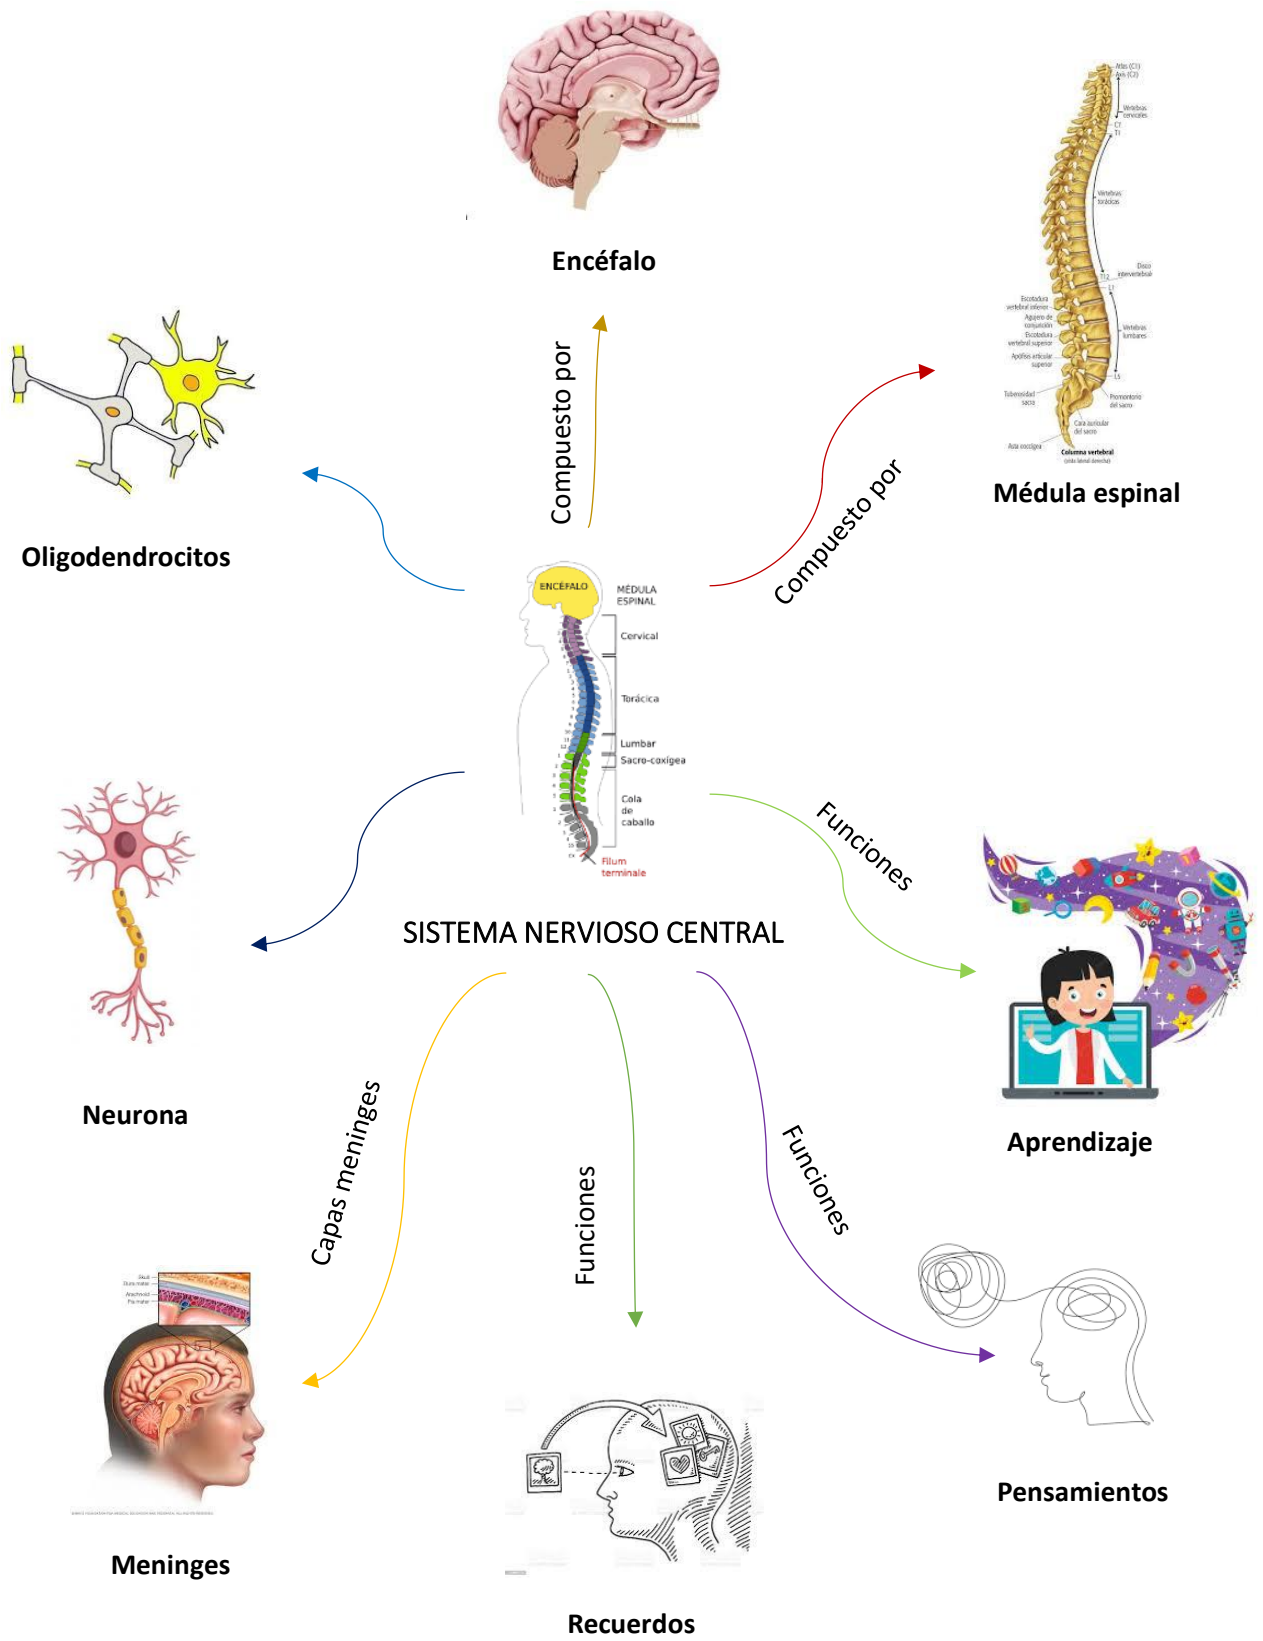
Encéfalo

Compuesto por

Médula espinal

Compuesto por

Oligodendrocitos

ENCÉFALO

MÉDULA ESPINAL

Cervical

Torácica

Lumbar

Sacro-coxígea

Cola de caballo

Filum terminale

SISTEMA NERVIOSO CENTRAL

Funciones

Aprendizaje

Neurona

Capas meninges

Funciones

Funciones

Pensamientos

Meninges

Recuerdos